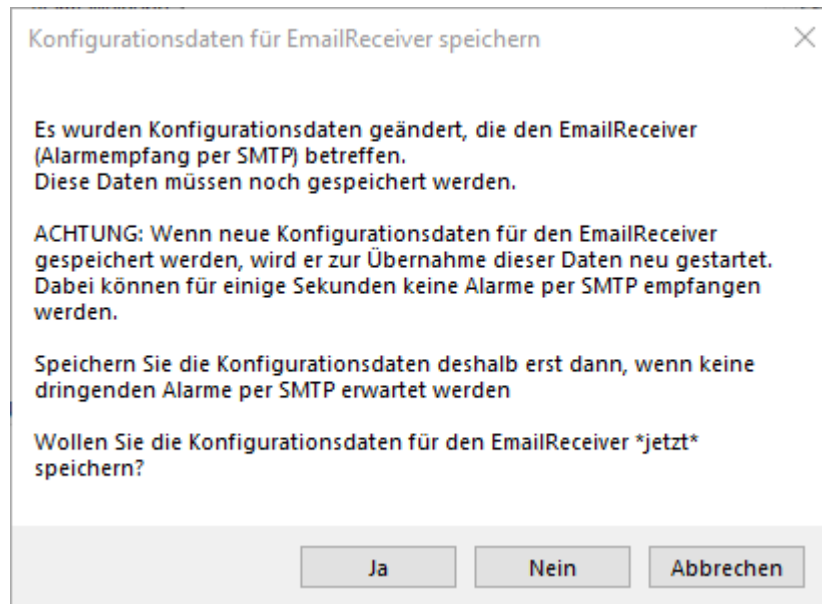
Konfigurationsdaten für EmailReceiver speichern

Es wurden Konfigurationsdaten geändert, die den EmailReceiver (Alarmempfang per SMTP) betreffen.
Diese Daten müssen noch gespeichert werden.

ACHTUNG: Wenn neue Konfigurationsdaten für den EmailReceiver gespeichert werden, wird er zur Übernahme dieser Daten neu gestartet. Dabei können für einige Sekunden keine Alarme per SMTP empfangen werden.

Speichern Sie die Konfigurationsdaten deshalb erst dann, wenn keine dringenden Alarme per SMTP erwartet werden

Wollen Sie die Konfigurationsdaten für den EmailReceiver *jetzt* speichern?

Ja | Nein | Abbrechen